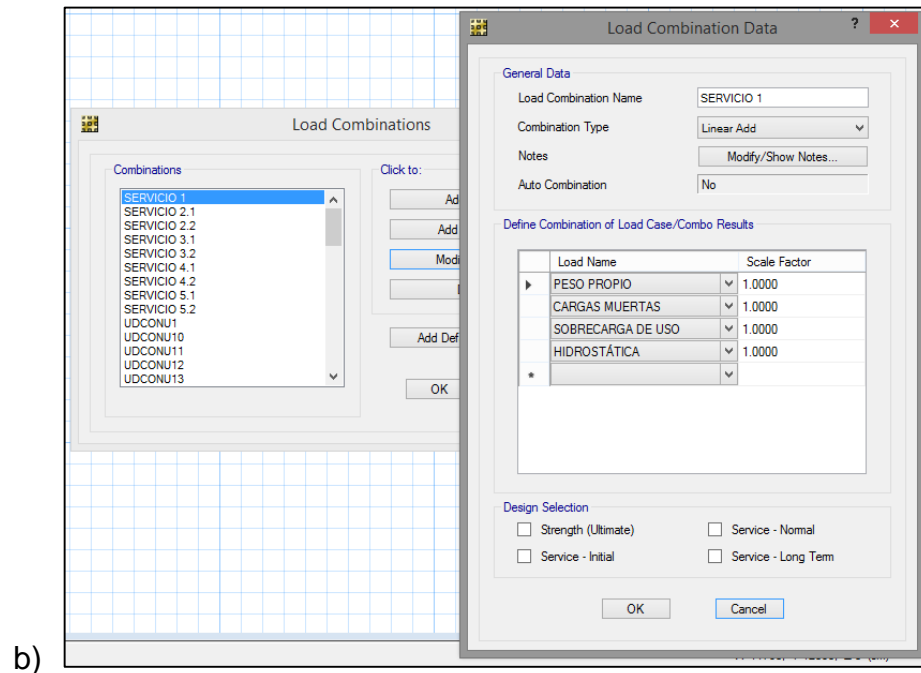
Load Combinations

Combinations

SERVICIO 1
SERVICIO 2.1
SERVICIO 2.2
SERVICIO 3.1
SERVICIO 3.2
SERVICIO 4.1
SERVICIO 4.2
SERVICIO 5.1
SERVICIO 5.2
UDCONU1
UDCONU10
UDCONU11
UDCONU12
UDCONU13

Click to:

Ad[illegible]
Add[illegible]
Modi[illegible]
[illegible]
Add Def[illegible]
OK

Load Combination Data

General Data

Load Combination Name: SERVICIO 1
Combination Type: Linear Add
Notes: Modify/Show Notes...
Auto Combination: No

Define Combination of Load Case/Combo Results

| | Load Name | Scale Factor |
|---|---|---|
| ▸ | PESO PROPIO | 1.0000 |
| | CARGAS MUERTAS | 1.0000 |
| | SOBRECARGA DE USO | 1.0000 |
| | HIDROSTÁTICA | 1.0000 |
| * | | |

Design Selection

Strength (Ultimate)
Service - Normal
Service - Initial
Service - Long Term

OK
Cancel

b)